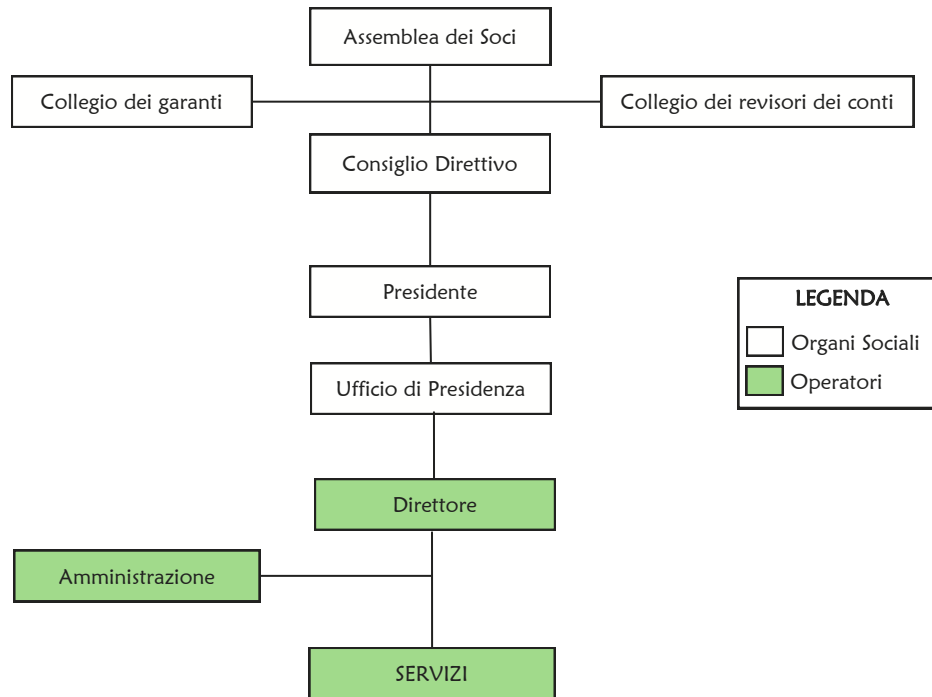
Assemblea dei Soci

Collegio dei garanti

Collegio dei revisori dei conti

Consiglio Direttivo

Presidente

Ufficio di Presidenza

Direttore

Amministrazione

SERVIZI

LEGENDA

Organi Sociali

Operatori